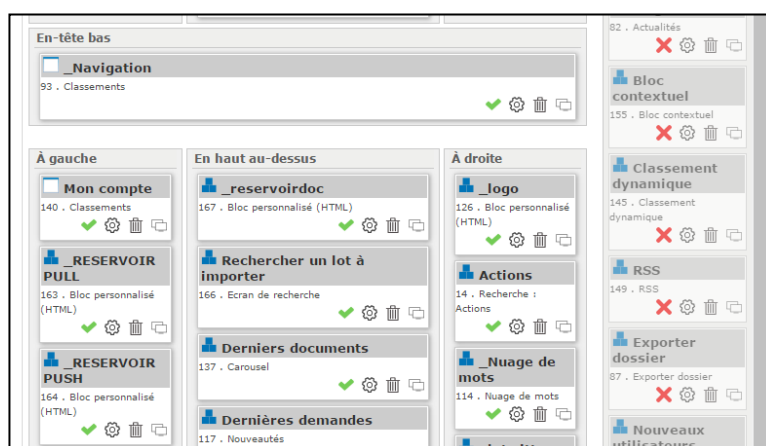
En-tête bas

_Navigation
93 . Classements

À gauche

Mon compte
140 . Classements

_RESERVOIR PULL
163 . Bloc personnalisé (HTML)

_RESERVOIR PUSH
164 . Bloc personnalisé (HTML)

En haut au-dessus

_reservoirdoc
167 . Bloc personnalisé (HTML)

Rechercher un lot à importer
166 . Ecran de recherche

Derniers documents
137 . Carousel

Dernières demandes
117 . Nouveautés

À droite

_logo
126 . Bloc personnalisé (HTML)

Actions
14 . Recherche : Actions

_Nuage de mots
114 . Nuage de mots

82 . Actualités

Bloc contextuel
155 . Bloc contextuel

Classement dynamique
145 . Classement dynamique

RSS
149 . RSS

Exporter dossier
87 . Exporter dossier

Nouveaux utilisateurs